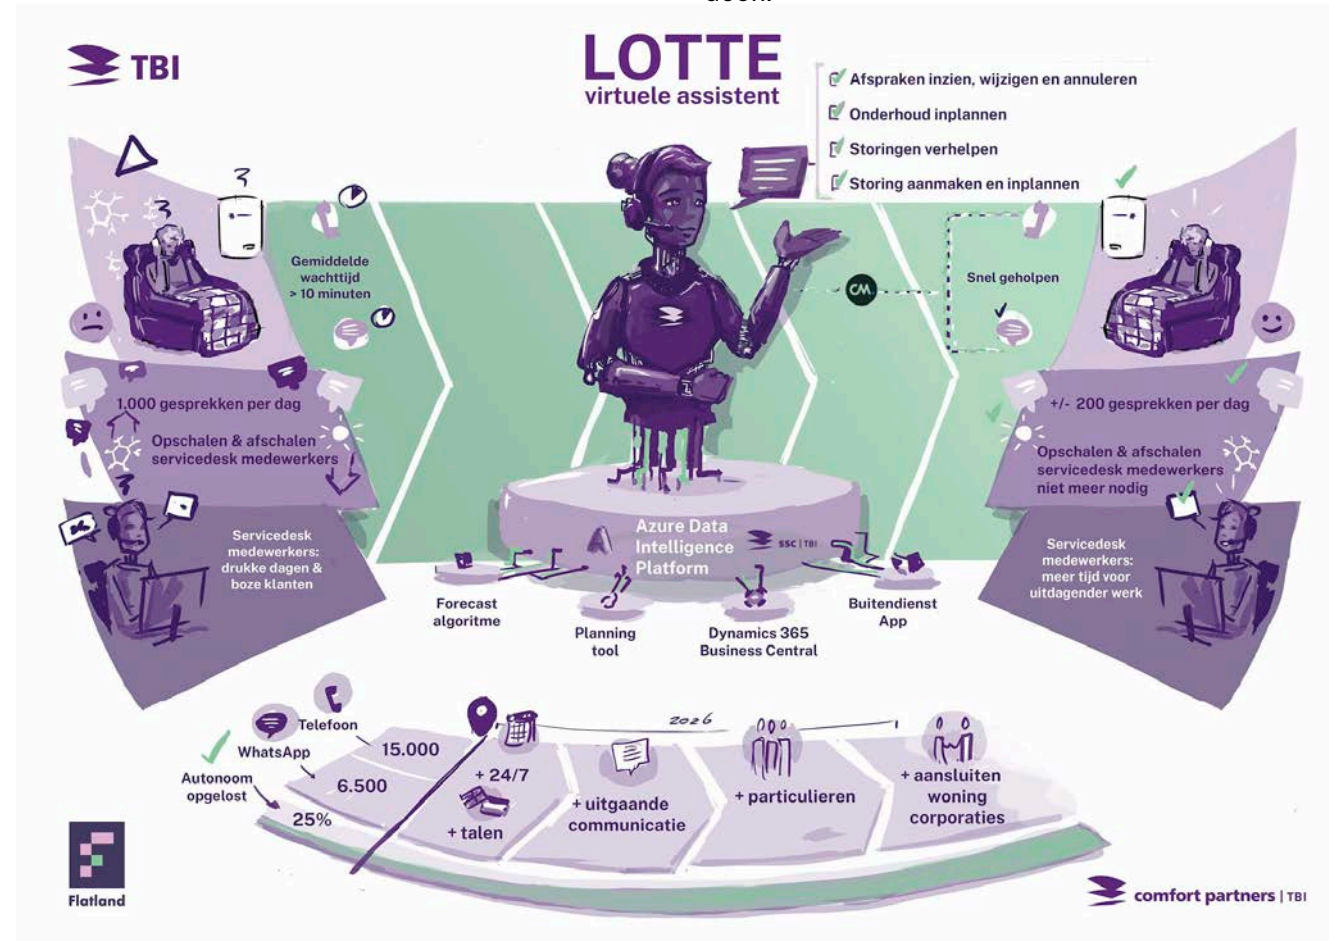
TBI

LOTTE
virtuele assistent

Afspraken inzien, wijzigen en annuleren
Onderhoud inplannen
Storingen verhelpen
Storing aanmaken en inplannen

Gemiddelde wachttijd > 10 minuten

1.000 gesprekken per dag
Opschalen & afschalen servicedesk medewerkers

Servicedesk medewerkers: drukke dagen & boze klanten

CM

Snel geholpen

+/- 200 gesprekken per dag
Opschalen & afschalen servicedesk medewerkers niet meer nodig

Servicedesk medewerkers: meer tijd voor uitdagender werk

Azure Data Intelligence Platform
SSC | TBI

Forecast algoritme
Planning tool
Dynamics 365 Business Central
Buitendienst App

Telefoon
15.000
WhatsApp
6.500
Autonoom opgelost
25%

2026
+ 24/7
+ talen
+ uitgaande communicatie
+ particulieren
+ aansluiten woning corporaties

Flatland

comfort partners | TBI